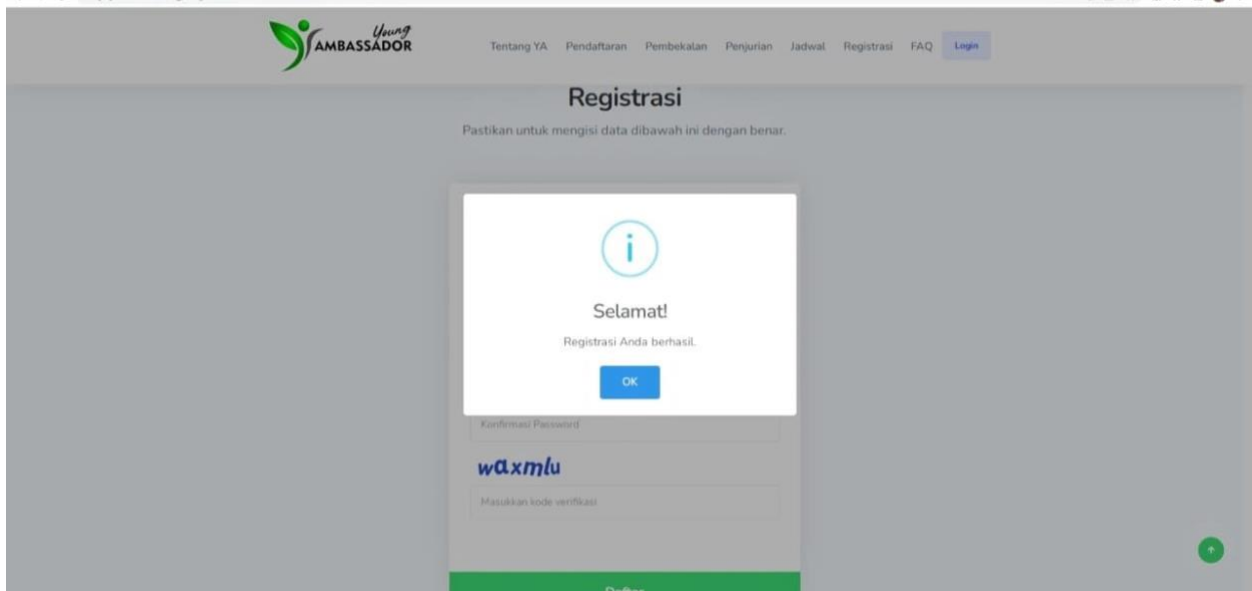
Young AMBASSADOR

Tentang YA Pendaftaran Pembekalan Penjurian Jadwal Registrasi FAQ Login

Registrasi

Pastikan untuk mengisi data dibawah ini dengan benar.

i

Selamat!

Registrasi Anda berhasil.

OK

Konfirmasi Password

waxmlu

Masukkan kode verifikasi

Daftar